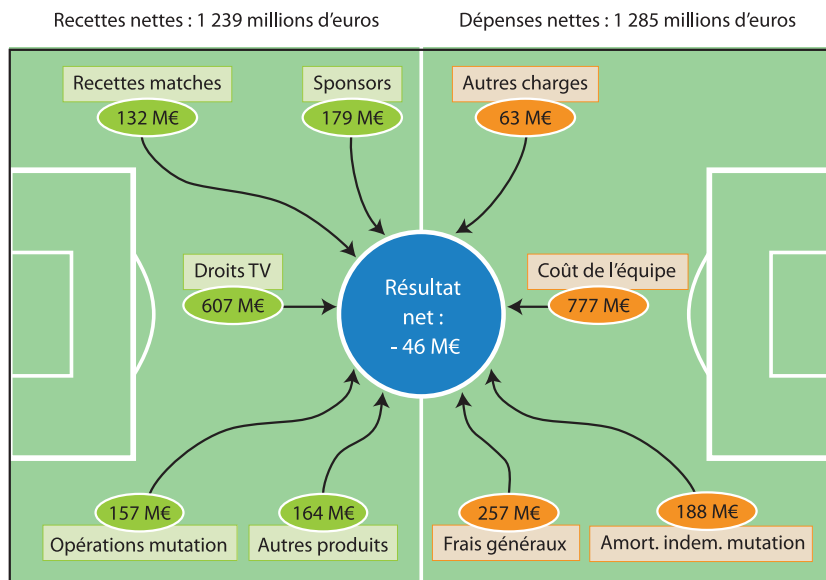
Recettes nettes : 1 239 millions d'euros

Dépenses nettes : 1 285 millions d'euros

Recettes matches
132 M€

Sponsors
179 M€

Autres charges
63 M€

Droits TV
607 M€

Résultat net : - 46 M€

Coût de l'équipe
777 M€

157 M€
Opérations mutation

164 M€
Autres produits

257 M€
Frais généraux

188 M€
Amort. indem. mutation